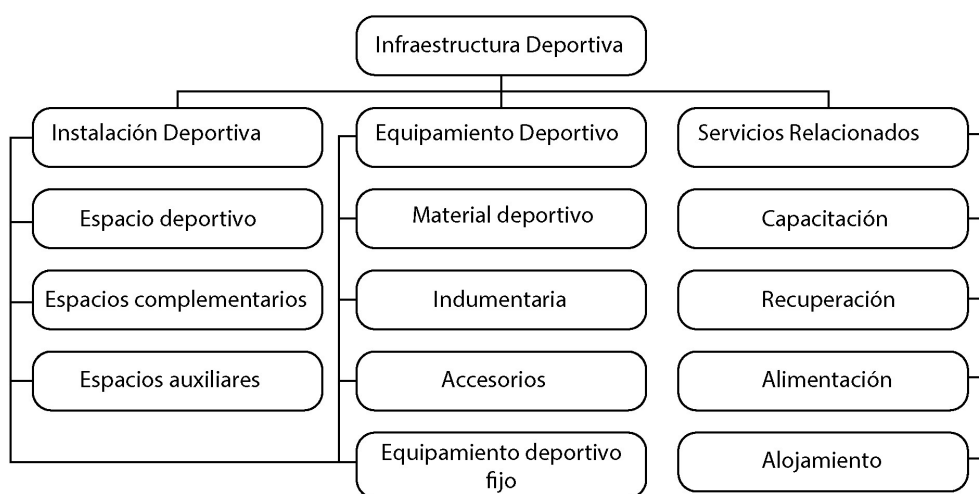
Infraestructura Deportiva

Instalación Deportiva

Espacio deportivo

Espacios complementarios

Espacios auxiliares

Equipamiento Deportivo

Material deportivo

Indumentaria

Accesorios

Equipamiento deportivo fijo

Servicios Relacionados

Capacitación

Recuperación

Alimentación

Alojamiento